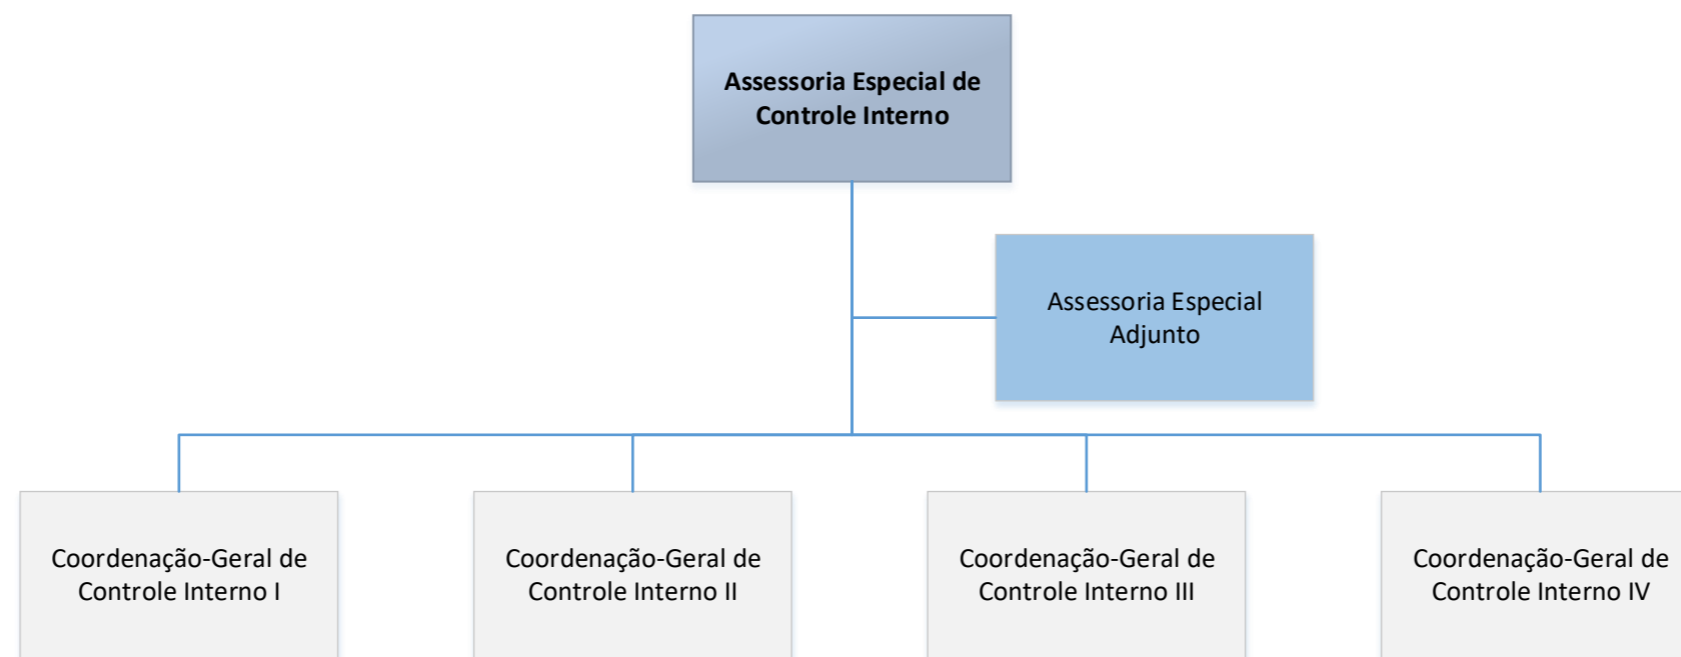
Assessoria Especial de Controle Interno

Assessoria Especial Adjunto

Coordenação-Geral de Controle Interno I

Coordenação-Geral de Controle Interno II

Coordenação-Geral de Controle Interno III

Coordenação-Geral de Controle Interno IV